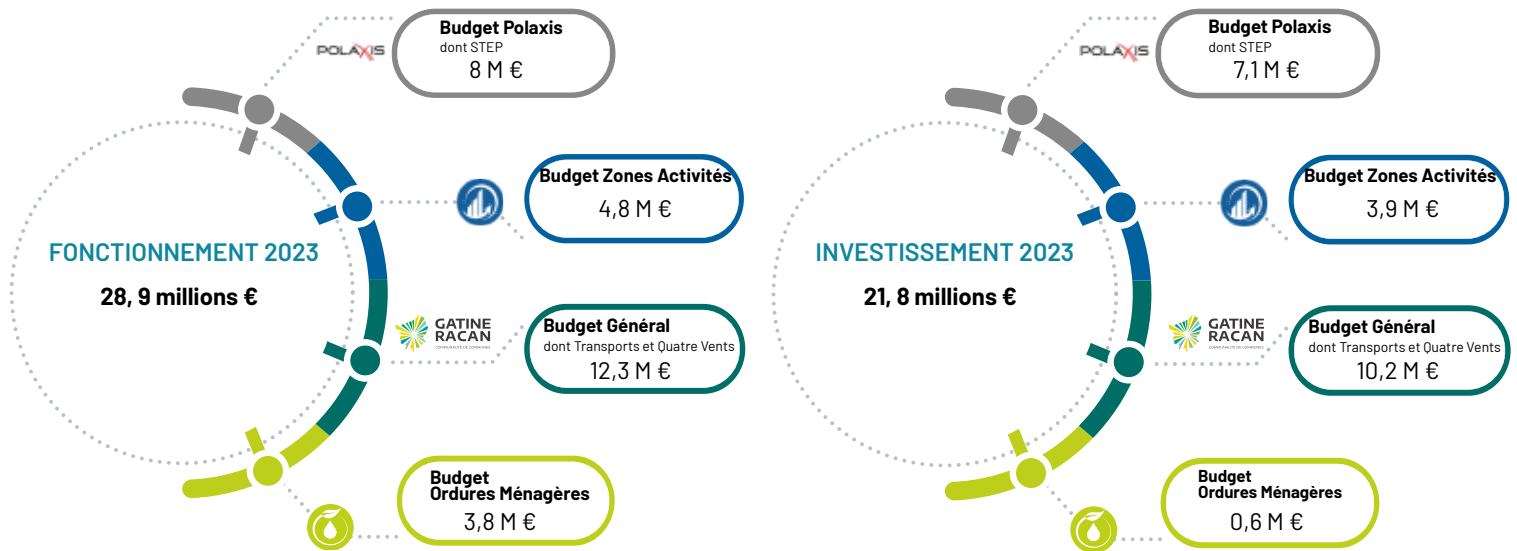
POLAXIS

Budget Polaxis
dont STEP
8 M €

Budget Zones Activités
4,8 M €

FONCTIONNEMENT 2023
28, 9 millions €

GATINE RACAN

Budget Général
dont Transports et Quatre Vents
12,3 M €

Budget Ordures Ménagères
3,8 M €

POLAXIS

Budget Polaxis
dont STEP
7,1 M €

Budget Zones Activités
3,9 M €

INVESTISSEMENT 2023
21, 8 millions €

GATINE RACAN

Budget Général
dont Transports et Quatre Vents
10,2 M €

Budget Ordures Ménagères
0,6 M €